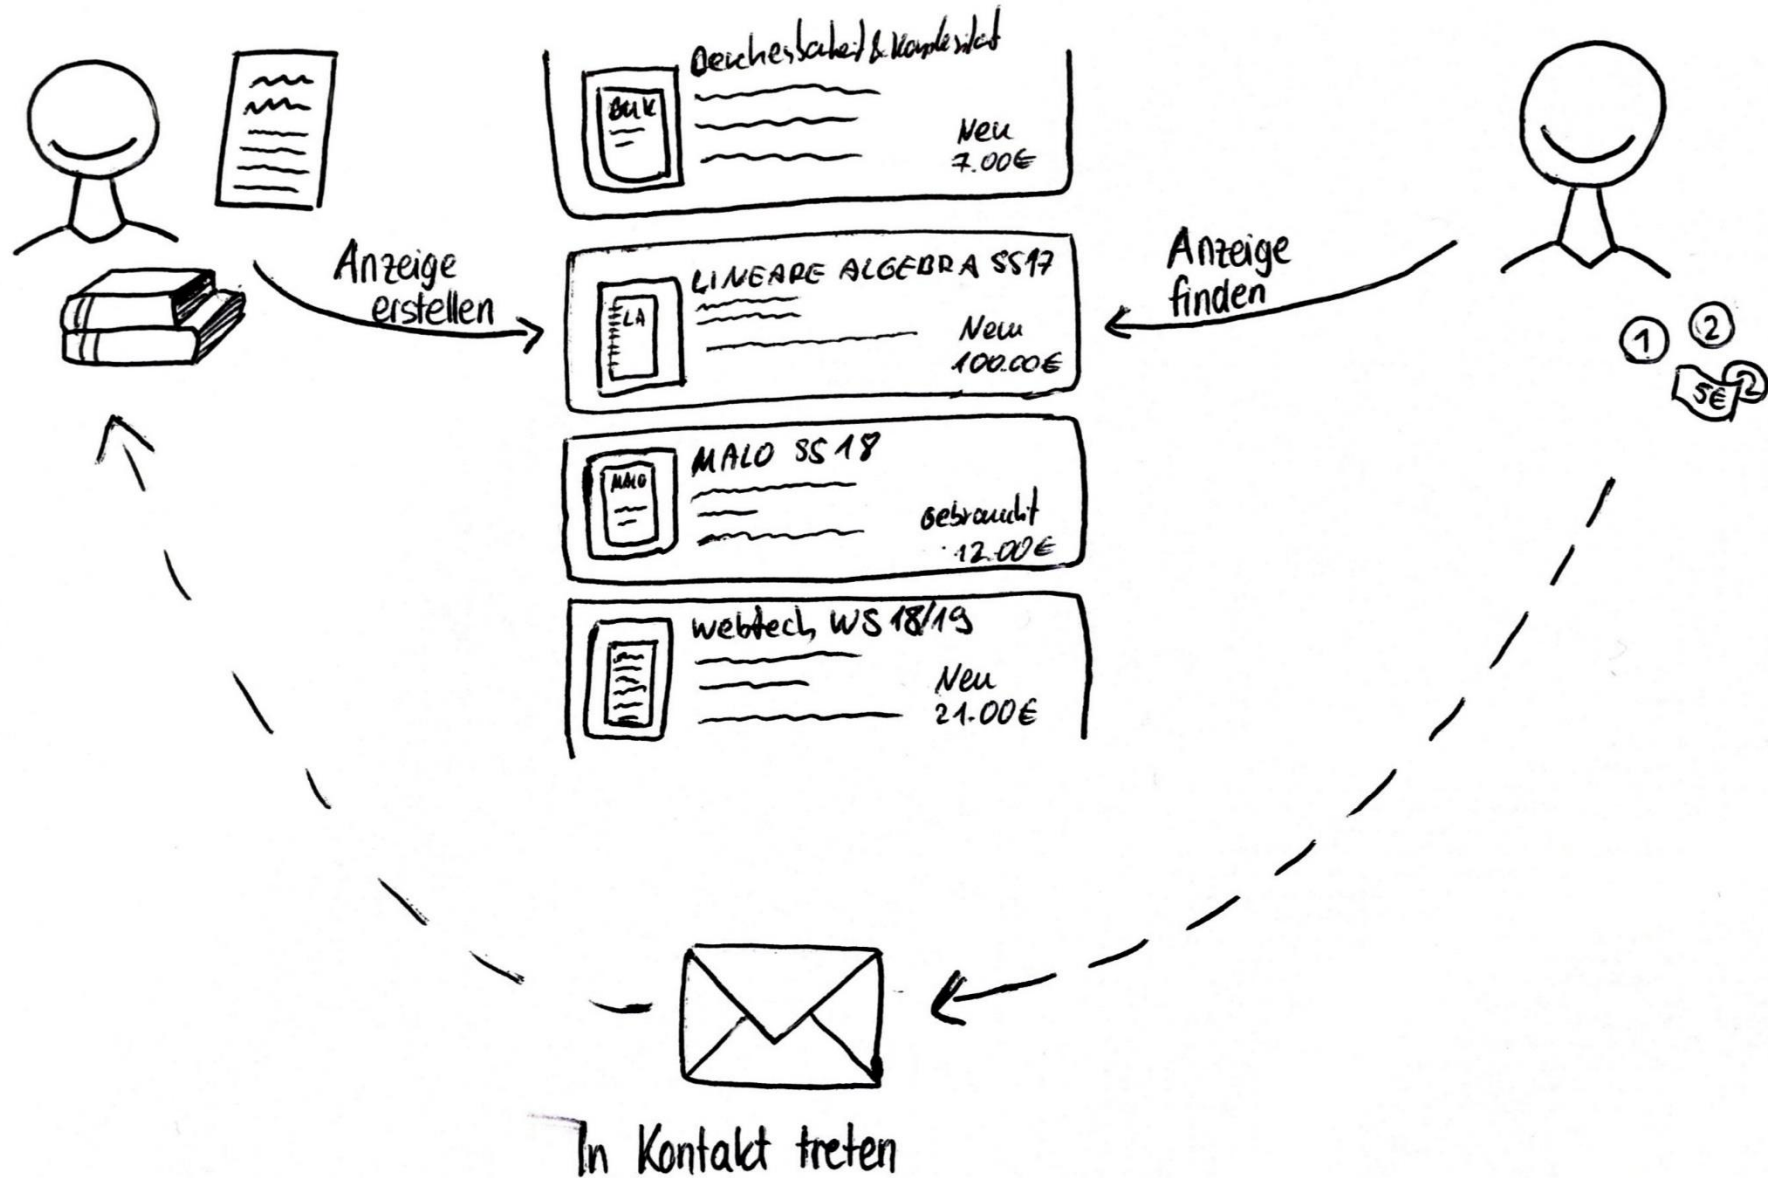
Berechenbarkeit & Komplexität
BuK
Neu
7.00€

Anzeige erstellen

LINEARE ALGEBRA SS17
LA
Neu
100.00€

Anzeige finden

① ②
5€ ②

MALO SS18
MALO
Gebraucht
12.00€

webtech, WS 18/19
Neu
21.00€

In Kontakt treten